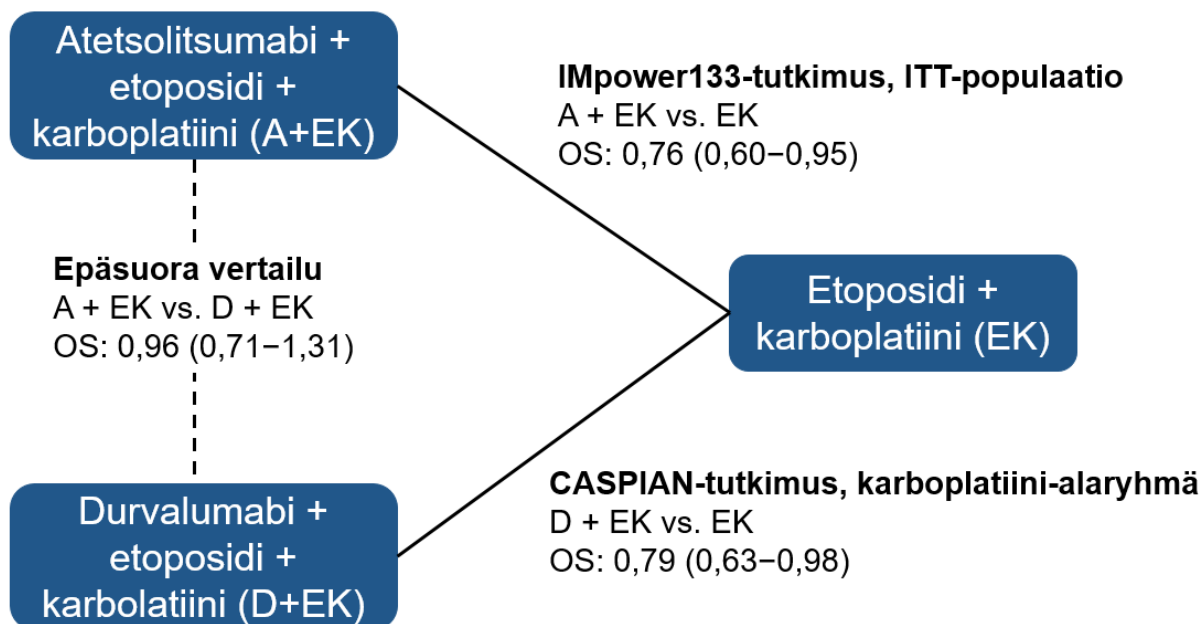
Atetsolitsumabi + etoposidi + karboplatiini (A+EK)

IMpower133-tutkimus, ITT-populaatio
A + EK vs. EK
OS: 0,76 (0,60−0,95)

Epäsuora vertailu
A + EK vs. D + EK
OS: 0,96 (0,71−1,31)

Etoposidi + karboplatiini (EK)

CASPIAN-tutkimus, karboplatiini-alaryhmä
D + EK vs. EK
OS: 0,79 (0,63−0,98)

Durvalumabi + etoposidi + karbolatiini (D+EK)